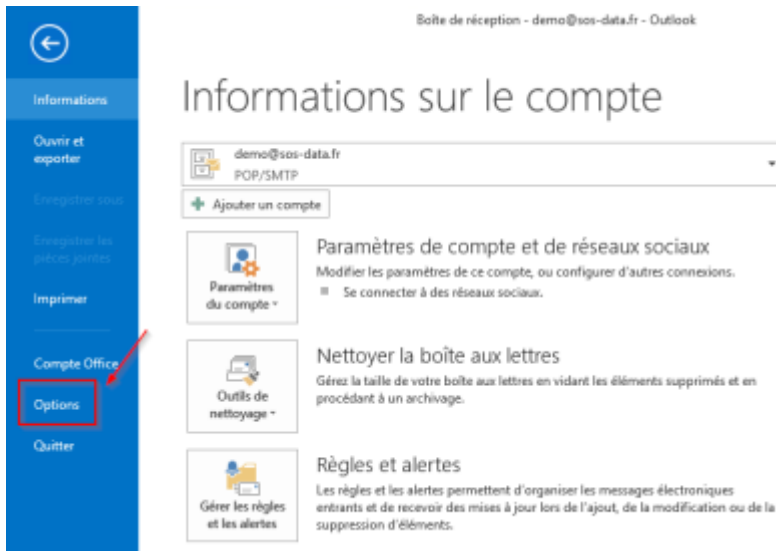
Boîte de réception - demo@sos-data.fr - Outlook

Informations

Ouvrir et exporter

Enregistrer sous

Enregistrer les pièces jointes

Imprimer

Compte Office

Options

Quitter

Informations sur le compte

demo@sos-data.fr
POP/SMTP

Ajouter un compte

Paramètres du compte

Paramètres de compte et de réseaux sociaux
Modifier les paramètres de ce compte, ou configurer d'autres connexions.
Se connecter à des réseaux sociaux.

Outils de nettoyage

Nettoyer la boîte aux lettres
Gérez la taille de votre boîte aux lettres en vidant les éléments supprimés et en procédant à un archivage.

Gérer les règles et les alertes

Règles et alertes
Les règles et les alertes permettent d'organiser les messages électroniques entrants et de recevoir des mises à jour lors de l'ajout, de la modification ou de la suppression d'éléments.